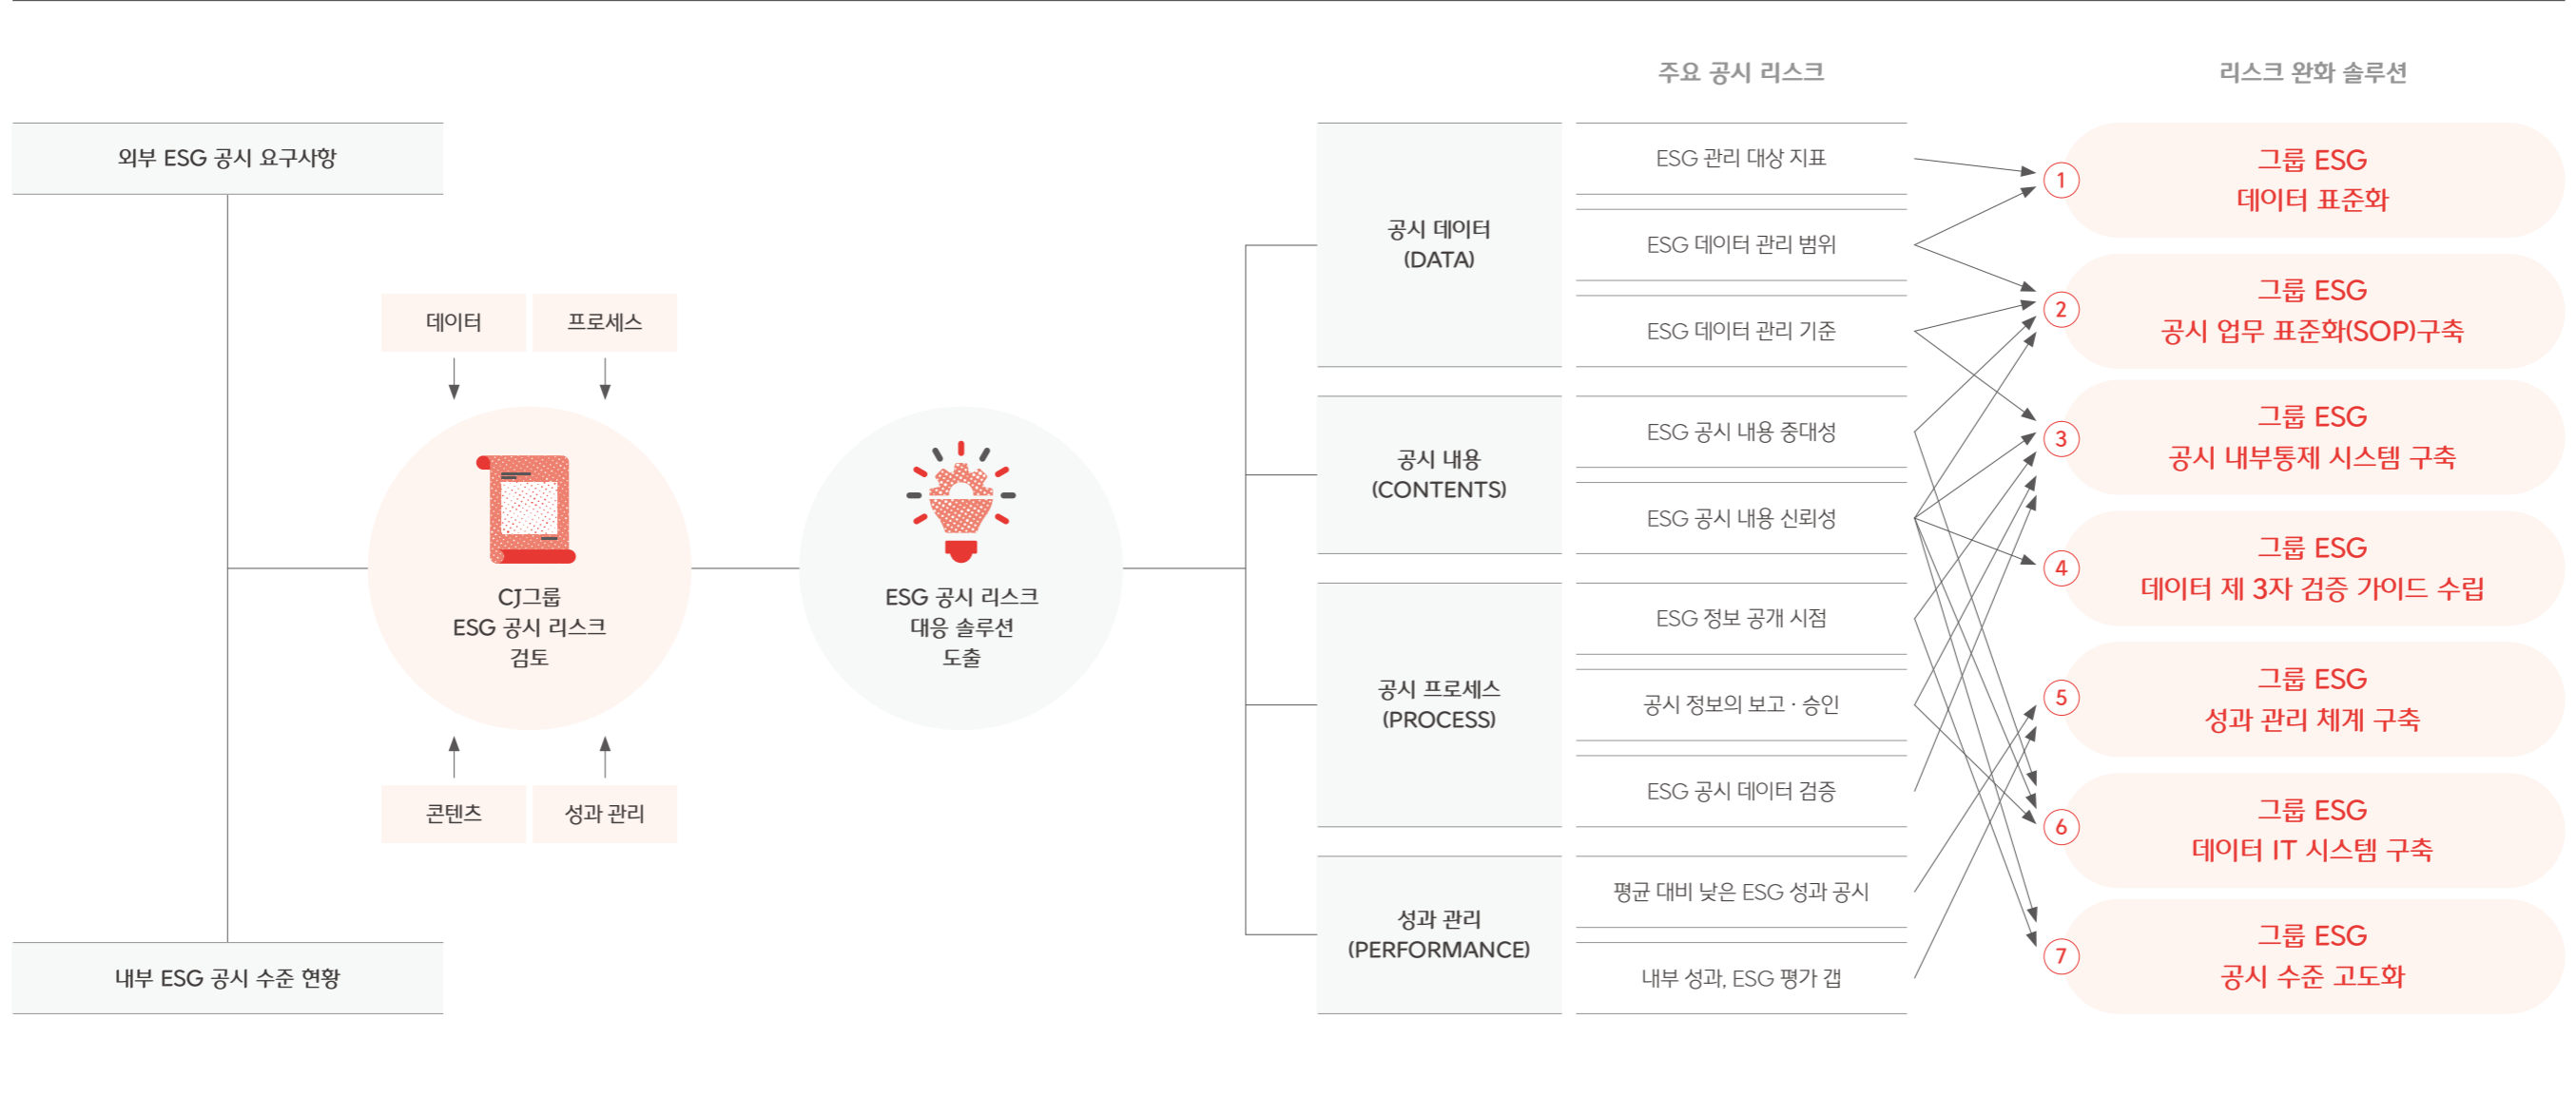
주요 공시 리스크

리스크 완화 솔루션

외부 ESG 공시 요구사항

데이터

프로세스

CJ그룹
ESG 공시 리스크
검토

콘텐츠

성과 관리

내부 ESG 공시 수준 현황

ESG 공시 리스크
대응 솔루션
도출

공시 데이터
(DATA)

공시 내용
(CONTENTS)

공시 프로세스
(PROCESS)

성과 관리
(PERFORMANCE)

ESG 관리 대상 지표

ESG 데이터 관리 범위

ESG 데이터 관리 기준

ESG 공시 내용 중대성

ESG 공시 내용 신뢰성

ESG 정보 공개 시점

공시 정보의 보고 · 승인

ESG 공시 데이터 검증

평균 대비 낮은 ESG 성과 공시

내부 성과, ESG 평가 갭

1 그룹 ESG
데이터 표준화

2 그룹 ESG
공시 업무 표준화(SOP)구축

3 그룹 ESG
공시 내부통제 시스템 구축

4 그룹 ESG
데이터 제 3자 검증 가이드 수립

5 그룹 ESG
성과 관리 체계 구축

6 그룹 ESG
데이터 IT 시스템 구축

7 그룹 ESG
공시 수준 고도화